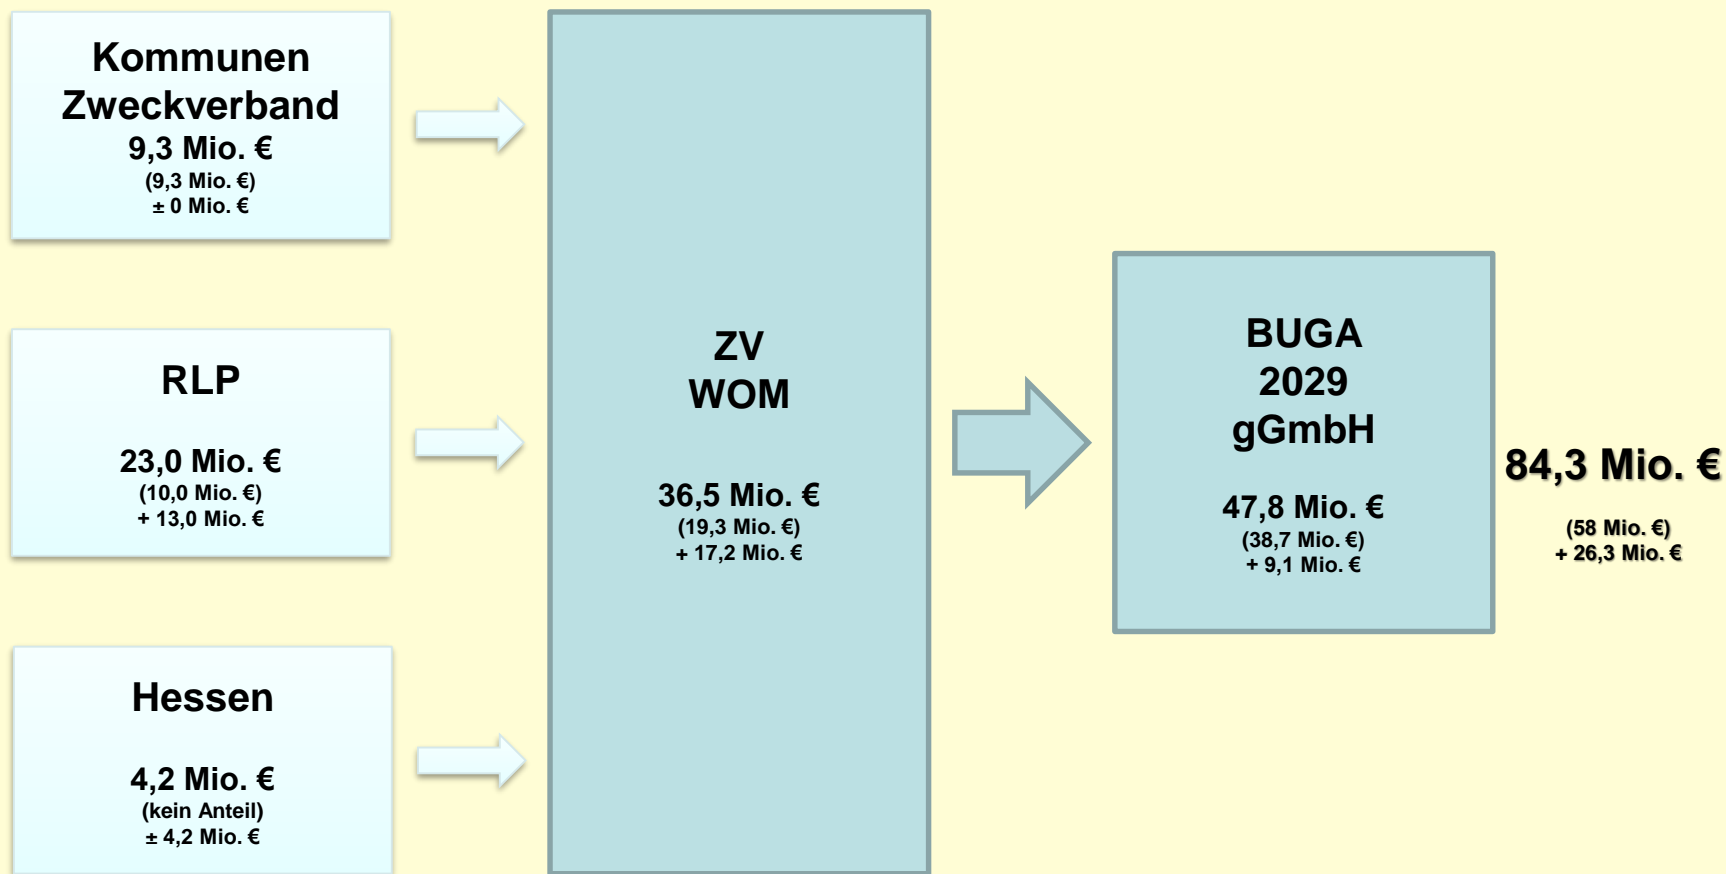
Kommunen
Zweckverband
9,3 Mio. €
(9,3 Mio. €)
± 0 Mio. €

RLP

23,0 Mio. €
(10,0 Mio. €)
+ 13,0 Mio. €

Hessen

4,2 Mio. €
(kein Anteil)
± 4,2 Mio. €

ZV
WOM

36,5 Mio. €
(19,3 Mio. €)
+ 17,2 Mio. €

BUGA
2029
gGmbH

47,8 Mio. €
(38,7 Mio. €)
+ 9,1 Mio. €

84,3 Mio. €

(58 Mio. €)
+ 26,3 Mio. €